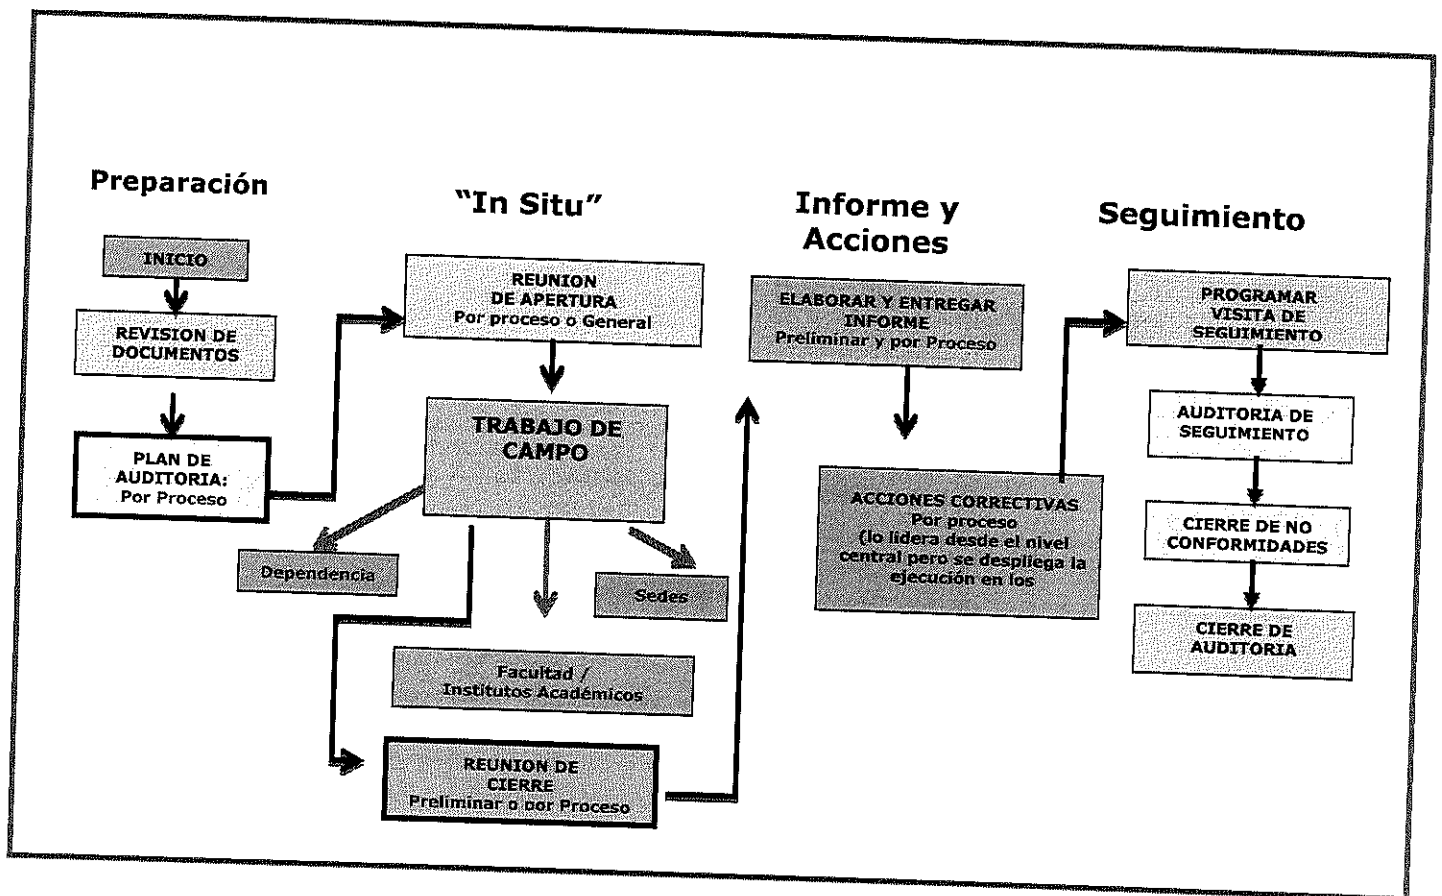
Preparación

INICIO

REVISION DE DOCUMENTOS

PLAN DE AUDITORIA: Por Proceso

"In Situ"

REUNION DE APERTURA Por proceso o General

TRABAJO DE CAMPO

Dependencia

Sedes

Facultad / Institutos Académicos

REUNION DE CIERRE Preliminar o por Proceso

Informe y Acciones

ELABORAR Y ENTREGAR INFORME Preliminar y por Proceso

ACCIONES CORRECTIVAS Por proceso (lo lidera desde el nivel central pero se despliega la ejecución en los

Seguimiento

PROGRAMAR VISITA DE SEGUIMIENTO

AUDITORIA DE SEGUIMIENTO

CIERRE DE NO CONFORMIDADES

CIERRE DE AUDITORIA